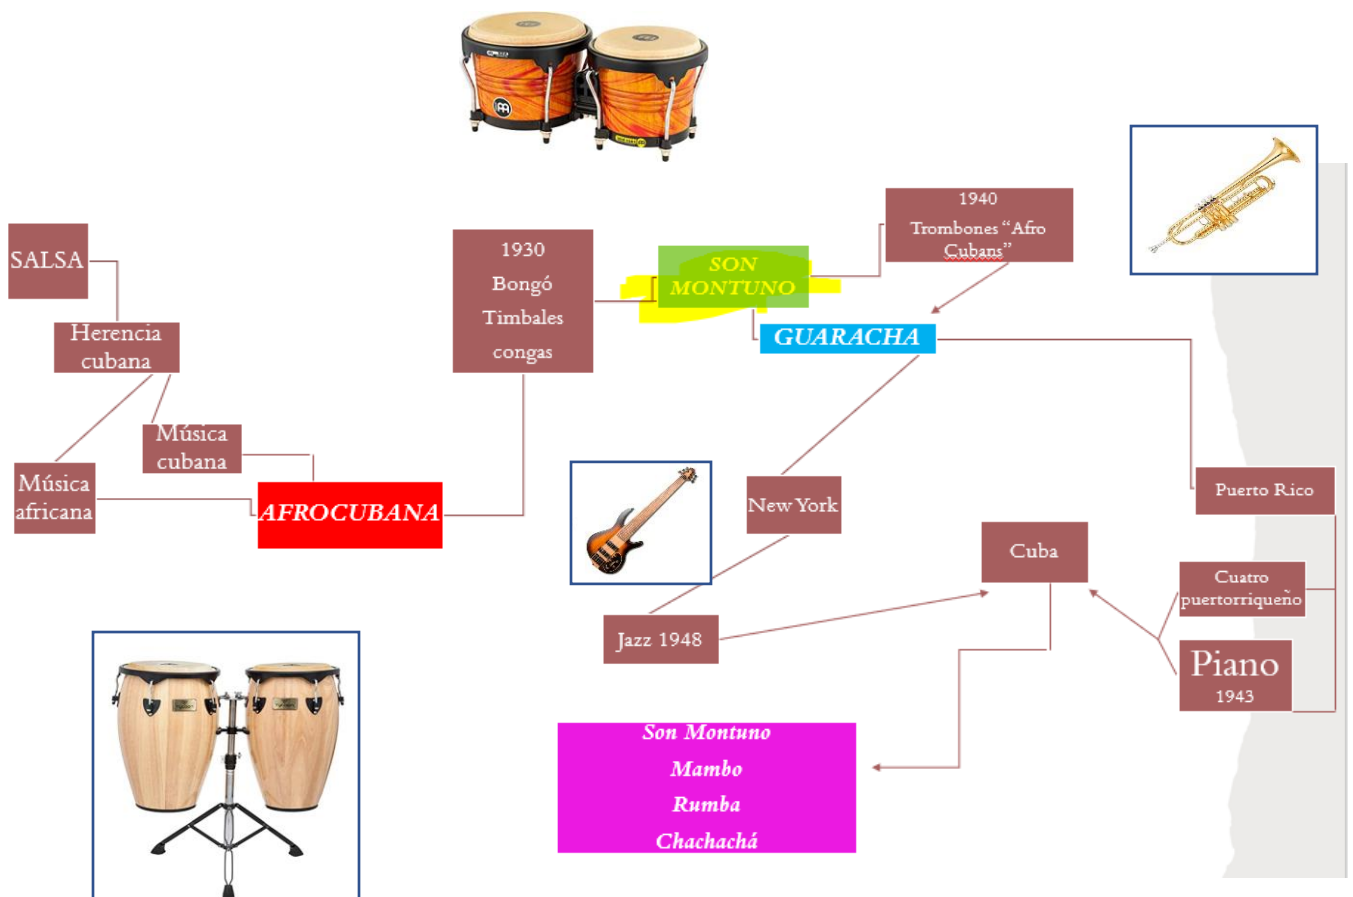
SALSA

Herencia cubana

Música cubana

Música africana

AFROCUBANA

1930
Bongó
Timbales
congas

SON MONTUNO

1940
Trombones "Afro Cubans"

GUARACHA

New York

Puerto Rico

Cuba

Cuatro puertorriqueño

Piano
1943

Jazz 1948

Son Montuno
Mambo
Rumba
Chachachá